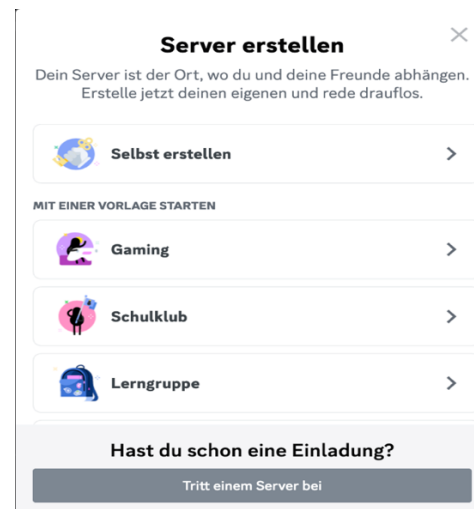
Server erstellen

Dein Server ist der Ort, wo du und deine Freunde abhängen. Erstelle jetzt deinen eigenen und rede drauflos.

Selbst erstellen

MIT EINER VORLAGE STARTEN

Gaming

Schulklub

Lerngruppe

Hast du schon eine Einladung?

Tritt einem Server bei